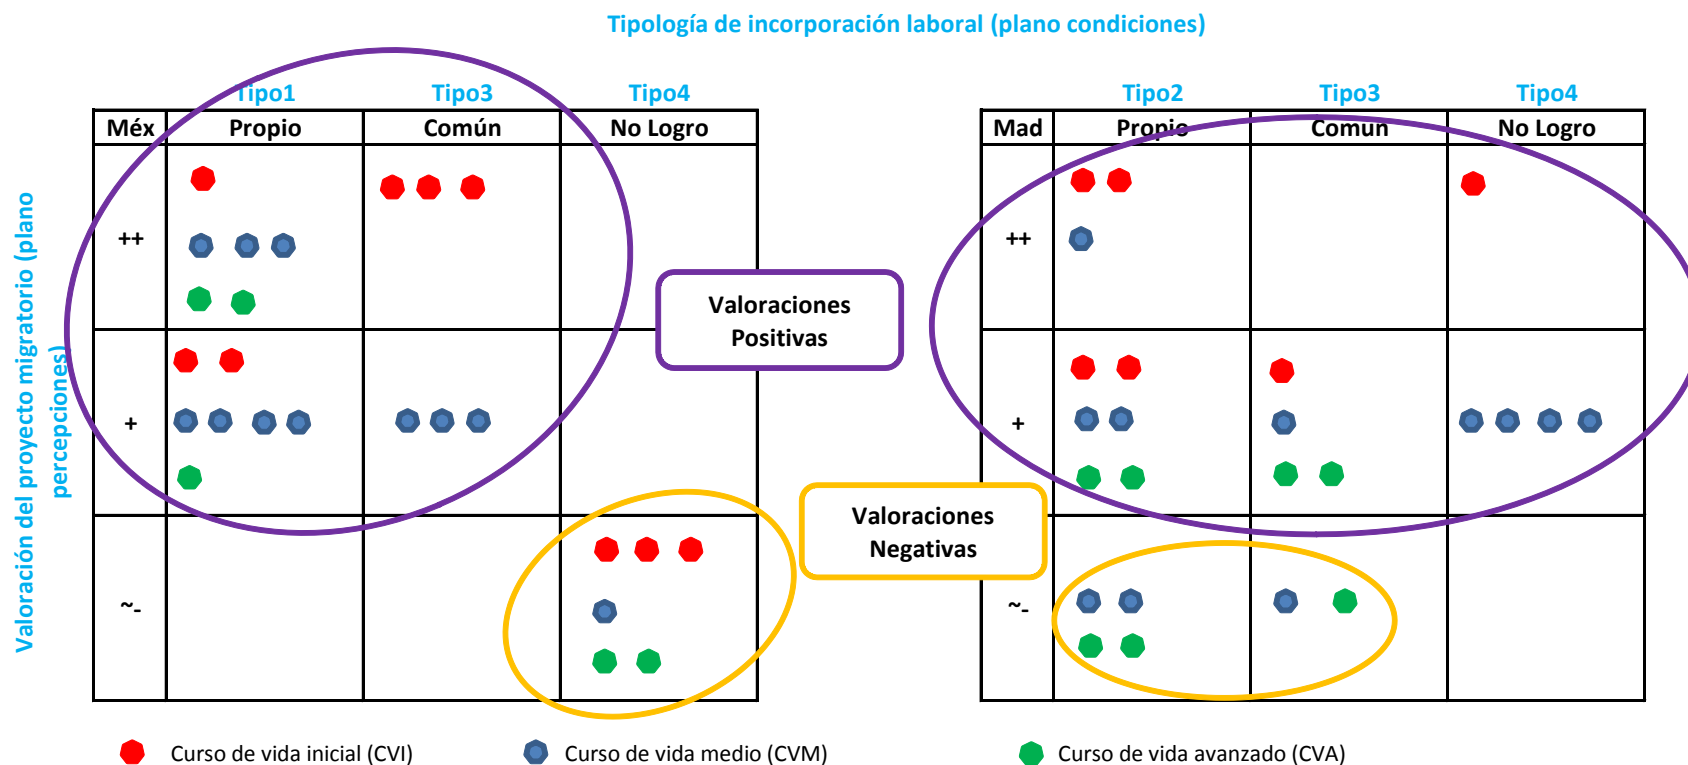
Tipología de incorporación laboral (plano condiciones)

Valoración del proyecto migratorio (plano percepciones)

| Méx | Tipo1 Propio | Tipo3 Común | Tipo4 No Logro |
|---|---|---|---|
| ++ | | | |
| + | | | |
| ~- | | | |

Valoraciones Positivas

Valoraciones Negativas

| Mad | Tipo2 Propio | Tipo3 Comun | Tipo4 No Logro |
|---|---|---|---|
| ++ | | | |
| + | | | |
| ~- | | | |

Curso de vida inicial (CVI)
Curso de vida medio (CVM)
Curso de vida avanzado (CVA)